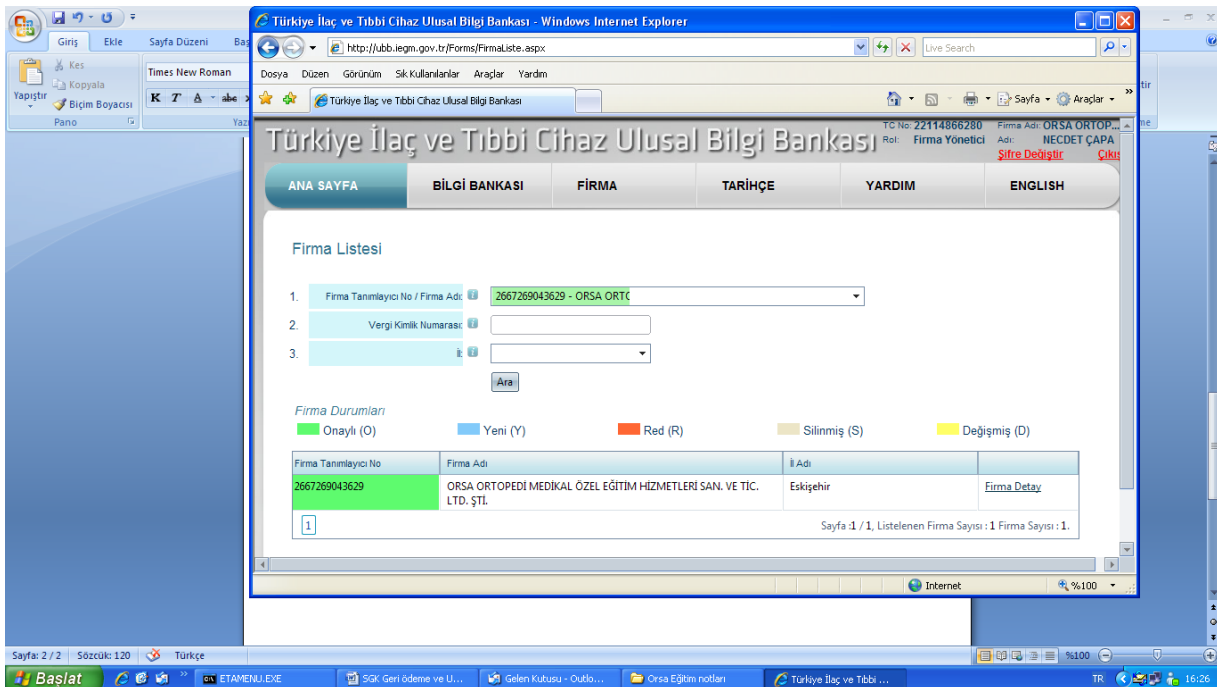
Giriş Ekle Sayfa Düzeni Baş

Kes
Kopyala
Yapıştır
Biçim Boyacısı
Pano
Times New Roman
K T A abe
Yazı

Türkiye İlaç ve Tıbbi Cihaz Ulusal Bilgi Bankası - Windows Internet Explorer

http://ubb.iegm.gov.tr/Forms/FirmaListe.aspx
Live Search

Dosya Düzen Görünüm Sık Kullanılanlar Araçlar Yardım

Türkiye İlaç ve Tıbbi Cihaz Ulusal Bilgi Bankası

Sayfa Araçlar

Türkiye İlaç ve Tıbbi Cihaz Ulusal Bilgi Bankası

TC No: 22114866280 Rol: Firma Yönetici
Firma Adı: ORSA ORTOP... Adı: NECDET ÇAPA
Şifre Değiştir Çıkış

ANA SAYFA BİLGİ BANKASI FİRMA TARİHÇE YARDIM ENGLISH

Firma Listesi

1. Firma Tanımlayıcı No / Firma Adı: 2667269043629 - ORSA ORTO
2. Vergi Kimlik Numarası:
3. İl:

Ara

Firma Durumları

Onaylı (O) Yeni (Y) Red (R) Silinmiş (S) Değişmiş (D)

| Firma Tanımlayıcı No | Firma Adı | İl Adı | |
|---|---|---|---|
| 2667269043629 | ORSA ORTOPEDİ MEDİKAL ÖZEL EĞİTİM HİZMETLERİ SAN. VE TİC. LTD. ŞTİ. | Eskişehir | Firma Detay |

1

Sayfa :1 / 1, Listelenen Firma Sayısı : 1 Firma Sayısı : 1.

Internet
%100

Sayfa: 2 / 2 Sözcük: 120 Türkçe
%100

Başlat ETAMENU.EXE SGK Geri ödeme ve U... Gelen Kutusu - Outlo... Orsa Eğitim notları Türkiye İlaç ve Tıbbi ... TR 16:26